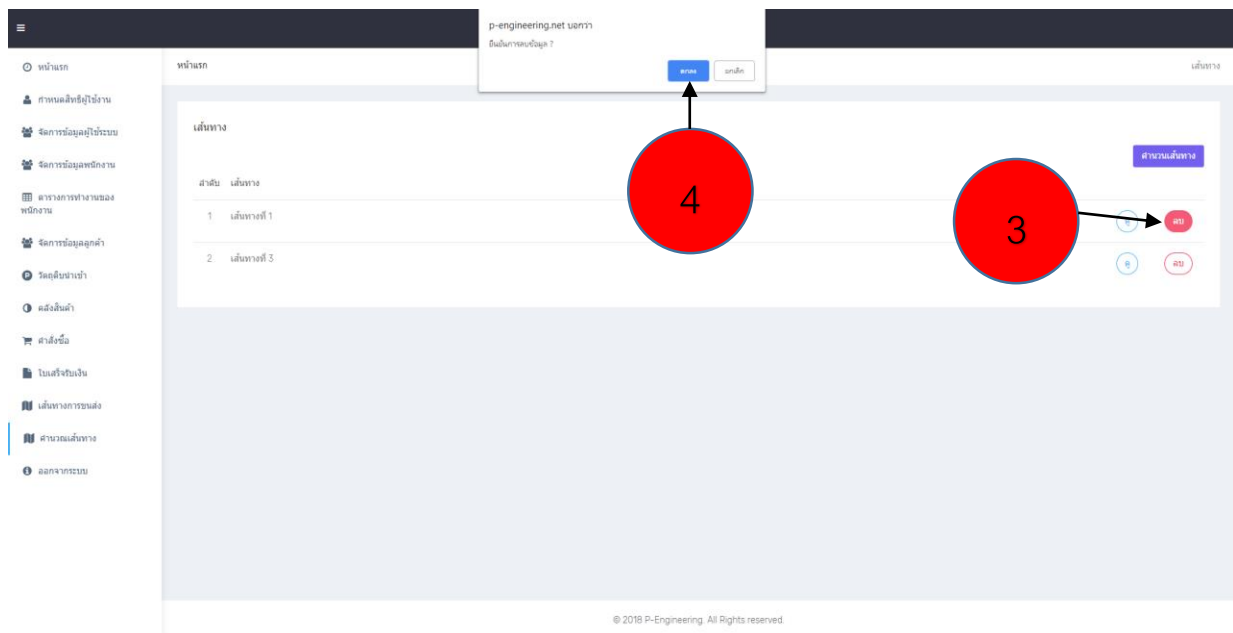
p-engineering.net บอกว่า
ยืนยันการลบข้อมูล ?
ตกลง ยกเลิก

หน้าแรก
กำหนดสิทธิ์ผู้ใช้งาน
จัดการข้อมูลผู้ใช้ระบบ
จัดการข้อมูลพนักงาน
ตารางการทำงานของพนักงาน
จัดการข้อมูลลูกค้า
วัตถุดิบนำเข้า
คลังสินค้า
คำสั่งซื้อ
ใบเสร็จรับเงิน
เส้นทางการขนส่ง
คำนวณเส้นทาง
ออกจากระบบ

หน้าแรก
เส้นทาง

เส้นทาง
คำนวณเส้นทาง

| ลำดับ | เส้นทาง | | |
|---|---|---|---|
| 1 | เส้นทางที่ 1 | ดู | ลบ |
| 2 | เส้นทางที่ 3 | ดู | ลบ |

4
3

© 2018 P-Engineering. All Rights reserved.